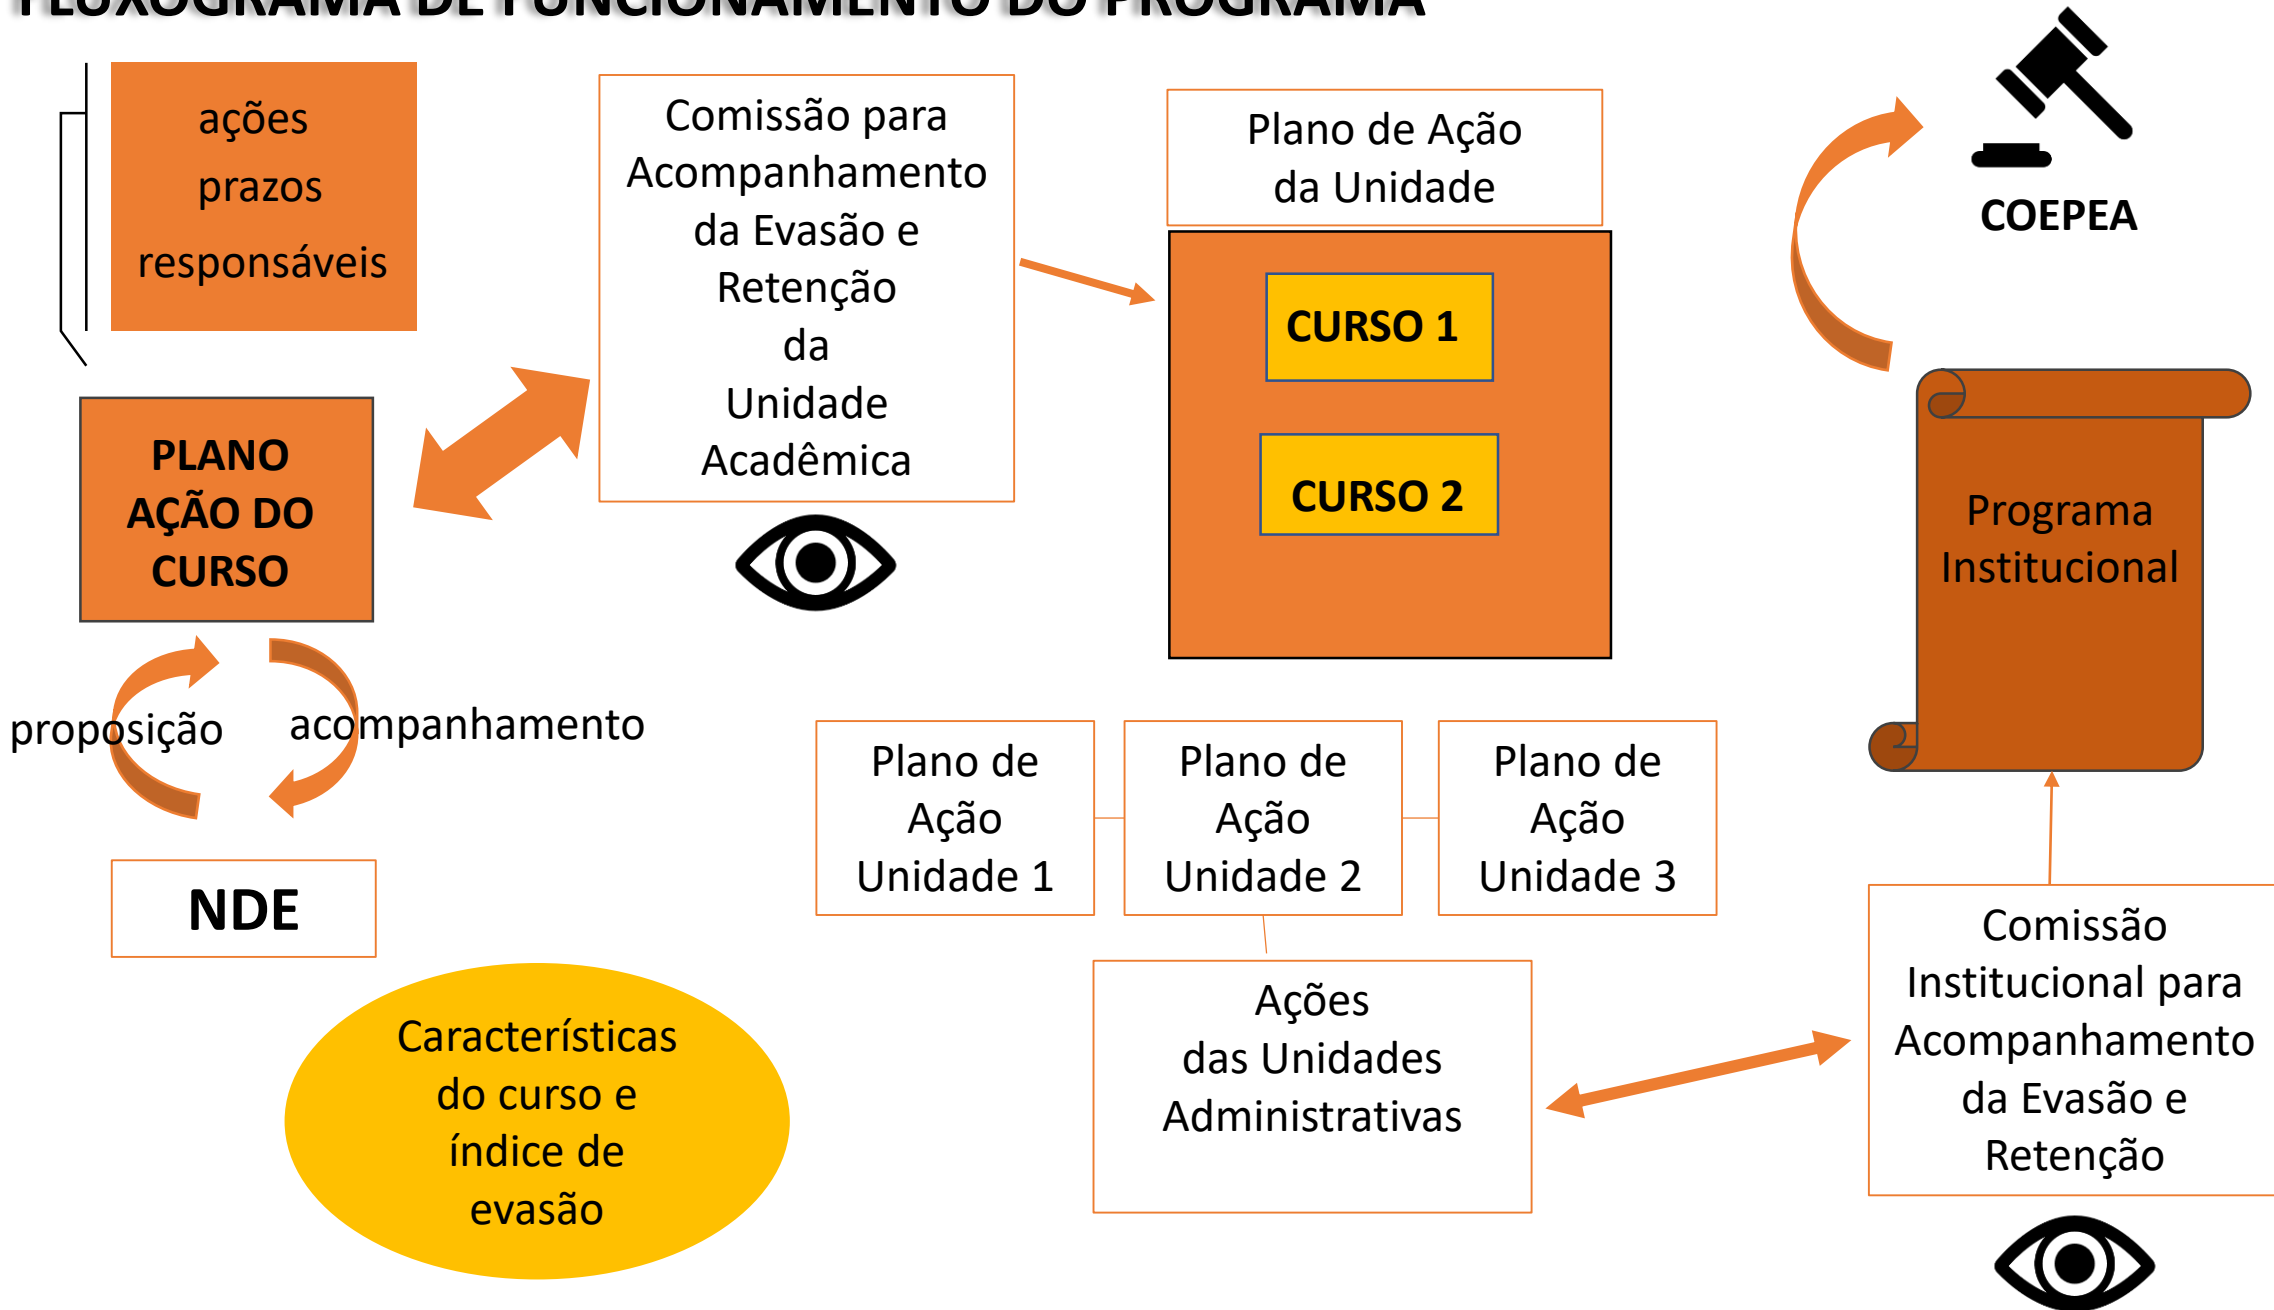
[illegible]

ações
prazos
responsáveis

Comissão para Acompanhamento da Evasão e Retenção da Unidade Acadêmica

Plano de Ação da Unidade

CURSO 1

CURSO 2

COEPEA

PLANO AÇÃO DO CURSO

Programa Institucional

proposição

acompanhamento

Plano de Ação Unidade 1

Plano de Ação Unidade 2

Plano de Ação Unidade 3

NDE

Comissão Institucional para Acompanhamento da Evasão e Retenção

Ações das Unidades Administrativas

Características do curso e índice de evasão